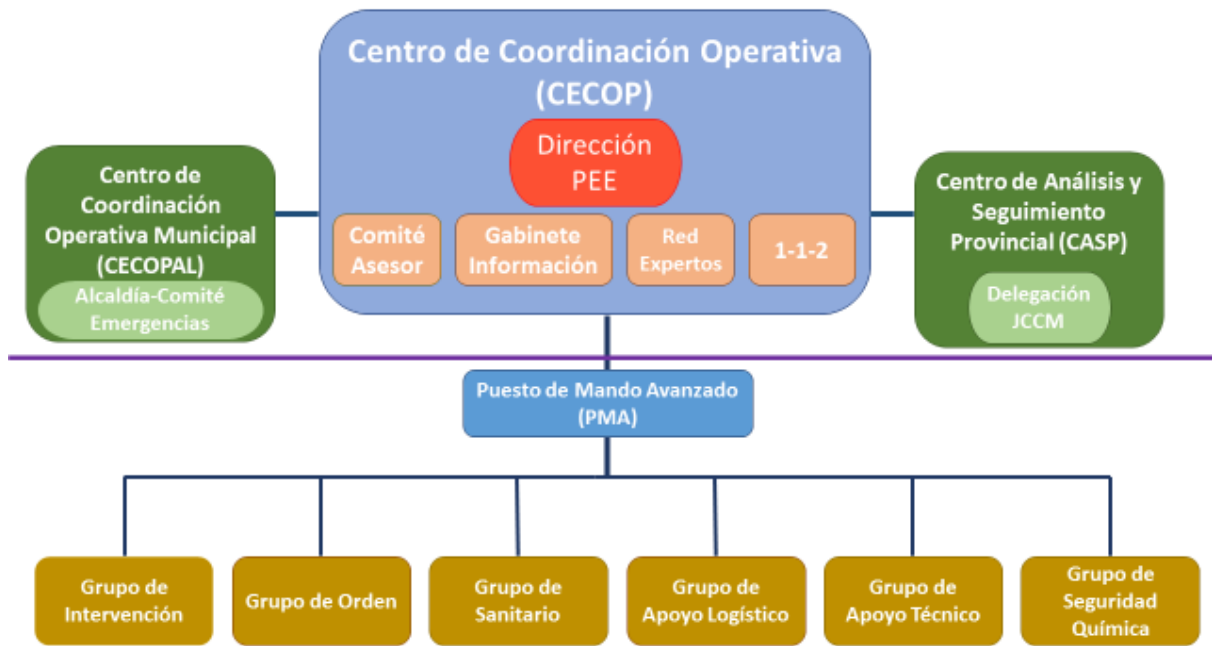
Centro de Coordinación Operativa (CECOP)

Dirección PEE

Comité Asesor

Gabinete Información

Red Expertos

1-1-2

Centro de Coordinación Operativa Municipal (CECOPAL)

Alcaldía-Comité Emergencias

Centro de Análisis y Seguimiento Provincial (CASP)

Delegación JCCM

Puesto de Mando Avanzado (PMA)

Grupo de Intervención

Grupo de Orden

Grupo de Sanitario

Grupo de Apoyo Logístico

Grupo de Apoyo Técnico

Grupo de Seguridad Química